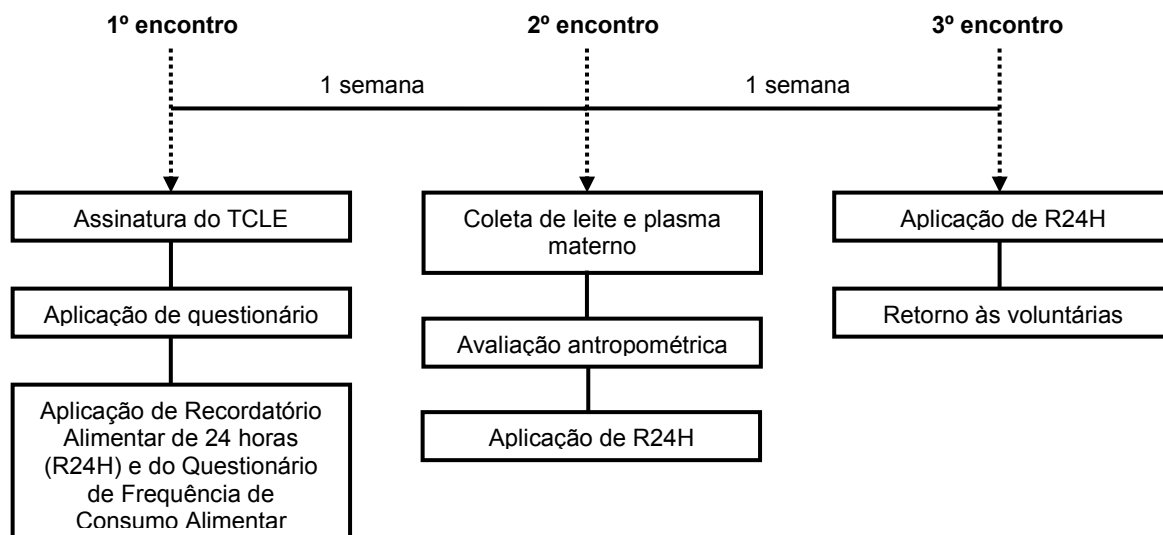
1º encontro

2º encontro

3º encontro

1 semana

1 semana

Assinatura do TCLE

Aplicação de questionário

Aplicação de Recordatório Alimentar de 24 horas (R24H) e do Questionário de Frequência de Consumo Alimentar

Coleta de leite e plasma materno

Avaliação antropométrica

Aplicação de R24H

Aplicação de R24H

Retorno às voluntárias